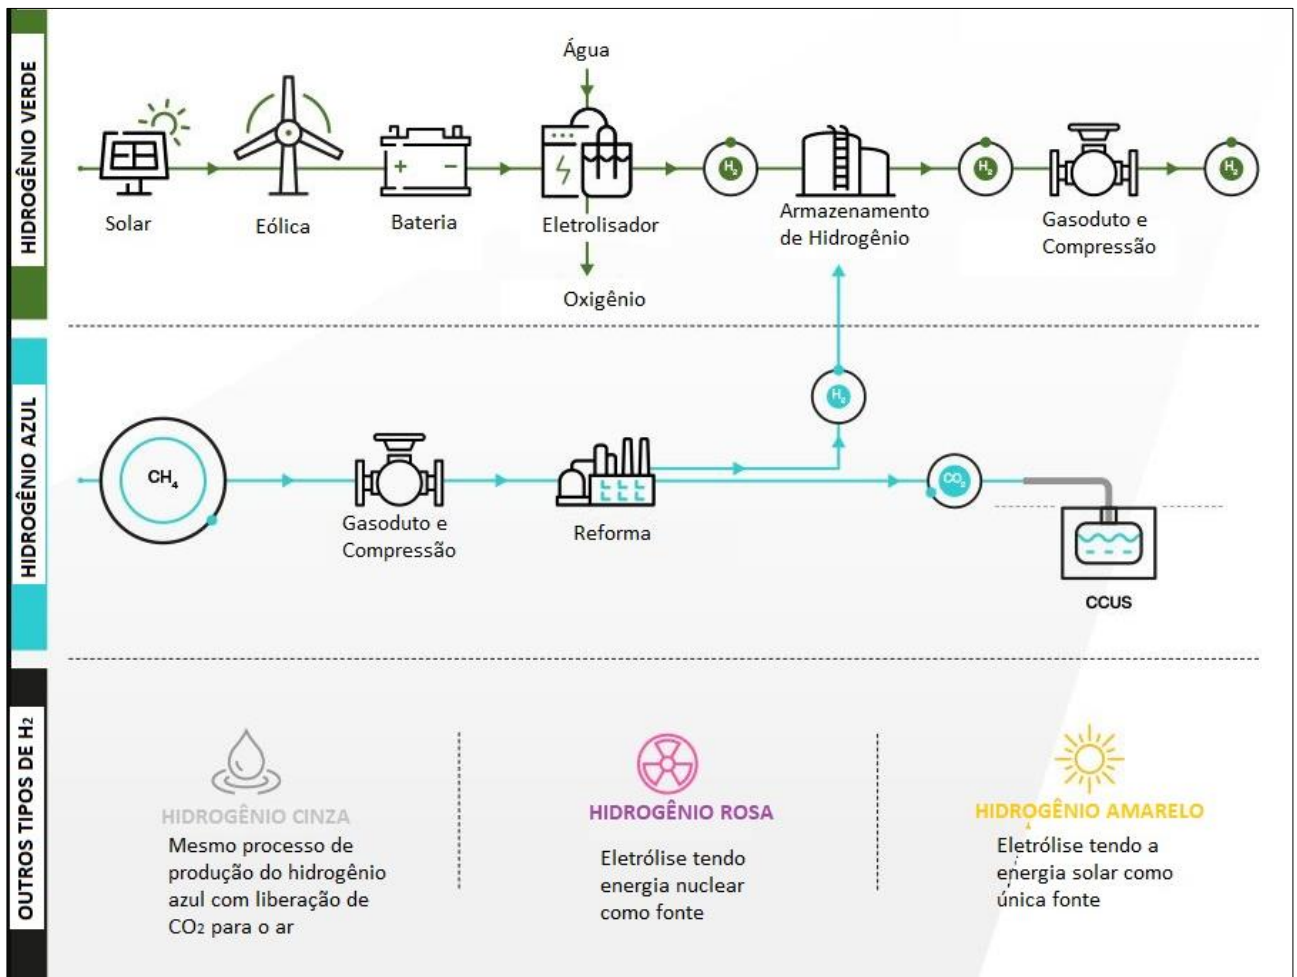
HIDROGÊNIO VERDE

Água

Solar

Eólica

Bateria

Eletrolisador

Oxigênio

$H_2$

Armazenamento de Hidrogênio

$H_2$

Gasoduto e Compressão

$H_2$

HIDROGÊNIO AZUL

$CH_4$

Gasoduto e Compressão

Reforma

$H_2$

$CO_2$

CCUS

OUTROS TIPOS DE H2

HIDROGÊNIO CINZA
Mesmo processo de produção do hidrogênio azul com liberação de $CO_2$ para o ar

HIDROGÊNIO ROSA
Eletrólise tendo energia nuclear como fonte

HIDROGÊNIO AMARELO
Eletrólise tendo a energia solar como única fonte